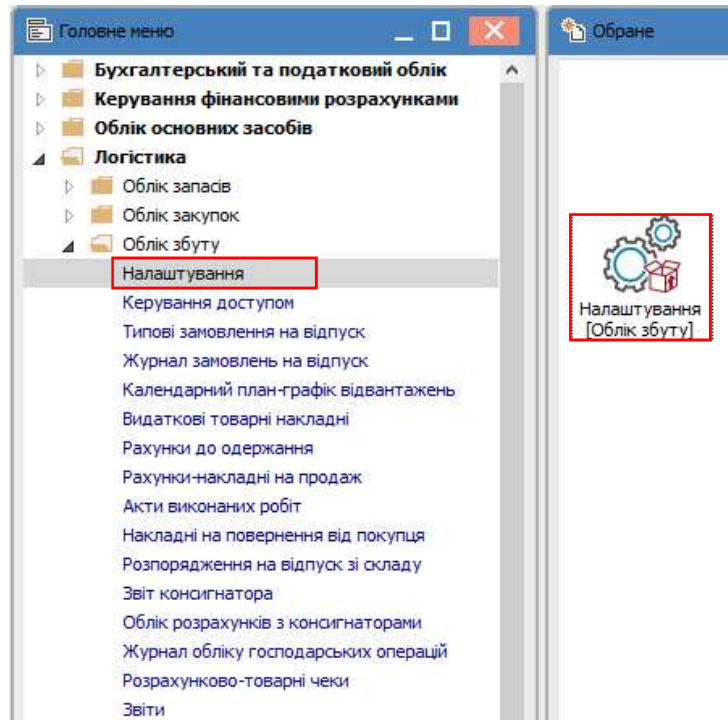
Головне меню

Бухгалтерський та податковий облік
Керування фінансовими розрахунками
Облік основних засобів
Логістика
Облік запасів
Облік закупок
Облік збуту
Налаштування
Керування доступом
Типові замовлення на відпуск
Журнал замовлень на відпуск
Календарний план-графік відвантажень
Видаткові товарні накладні
Рахунки до одержання
Рахунки-накладні на продаж
Акти виконаних робіт
Накладні на повернення від покупця
Розпорядження на відпуск зі складу
Звіт консигнатора
Облік розрахунків з консигнаторами
Журнал обліку господарських операцій
Розрахунково-товарні чеки
Звіти

Обране

Налаштування [Облік збуту]